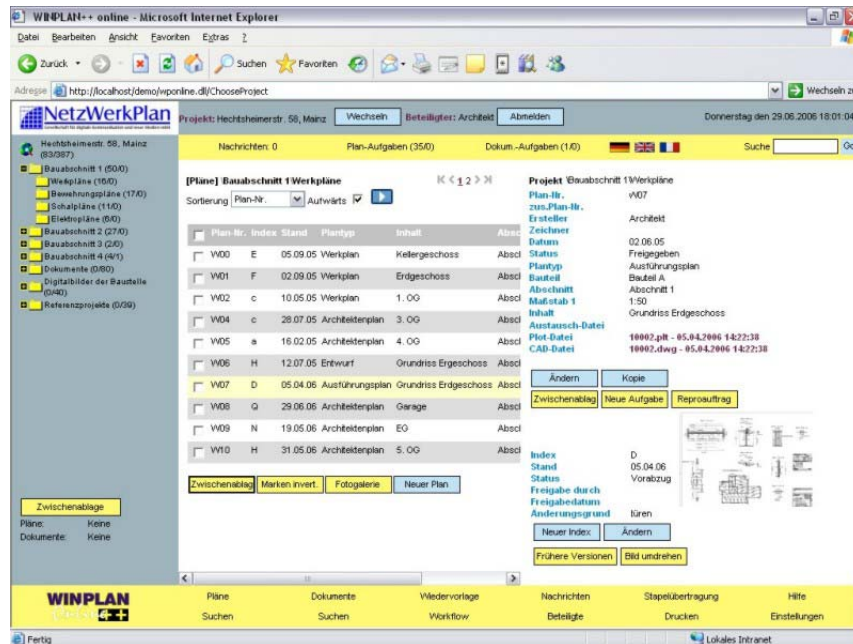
WINPLAN++ online - Microsoft Internet Explorer

Datei Bearbeiten Ansicht Favoriten Extras ?

Zurück Suchen Favoriten

Adresse http://localhost/demo/wponline.dll/ChooseProject

Wechseln z

NetzWerkPlan

Projekt: Hechtsheimerstr. 58, Mainz Wechseln Beteiligter: Architekt Abmelden

Donnerstag den 29.06.2006 18:01:04

Hechtsheimerstr. 58, Mainz (83/387)

Bauabschnitt 1 (50/0)
Werkpläne (16/0)
Bewehrungspläne (17/0)
Schalpläne (11/0)
Elektropläne (6/0)
Bauabschnitt 2 (27/0)
Bauabschnitt 3 (2/0)
Bauabschnitt 4 (4/1)
Dokumente (0/80)
Digitalbilder der Baustelle (0/40)
Referenzprojekte (0/39)

Nachrichten: 0 Plan-Aufgaben (35/0) Dokum.-Aufgaben (1/0) Suche Go

[Pläne] \Bauabschnitt 1\Werkpläne

Sortierung Plan-Nr. Aufwärts

| | Plan-Nr. | Index | Stand | Plantyp | Inhalt | Absc |
|---|---|---|---|---|---|---|
| | W00 | E | 05.09.05 | Werkplan | Kellergeschoss | Abscl |
| | W01 | F | 02.09.05 | Werkplan | Erdgeschoss | Abscl |
| | W02 | c | 10.05.05 | Werkplan | 1. OG | Abscl |
| | W04 | c | 28.07.05 | Architektenplan | 3. OG | Abscl |
| | W05 | a | 16.02.05 | Architektenplan | 4. OG | Abscl |
| | W06 | H | 12.07.05 | Entwurf | Grundriss Ergeschoss | Abscl |
| | W07 | D | 05.04.06 | Ausführungsplan | Grundriss Erdgeschoss | Abscl |
| | W08 | Q | 29.06.06 | Architektenplan | Garage | Abscl |
| | W09 | N | 19.05.06 | Architektenplan | EG | Abscl |
| | W10 | H | 31.05.06 | Architektenplan | 5. OG | Abscl |

Zwischenablag Marken invert. Fotogalerie Neuer Plan

Projekt \Bauabschnitt 1\Werkpläne
Plan-Nr. W07
zus.Plan-Nr.
Ersteller Architekt
Zeichner
Datum 02.06.05
Status Freigegeben
Plantyp Ausführungsplan
Bauteil Bauteil A
Abschnitt Abschnitt 1
Maßstab 1 1:50
Inhalt Grundriss Erdgeschoss
Austausch-Datei
Plot-Datei 10002.plt - 05.04.2006 14:22:38
CAD-Datei 10002.dwg - 05.04.2006 14:22:38

Ändern Kopie
Zwischenablag Neue Aufgabe Reproauftrag

Index D
Stand 05.04.06
Status Vorabzug
Freigabe durch
Freigabedatum
Änderungsgrund türen

Neuer Index Ändern
Frühere Versionen Bild umdrehen

Zwischenablage
Pläne: Keine
Dokumente: Keine

WINPLAN ++

Pläne Dokumente Wiedervorlage Nachrichten Stapelübertragung Hilfe
Suchen Suchen Workflow Beteiligte Drucken Einstellungen

Fertig Lokales Intranet